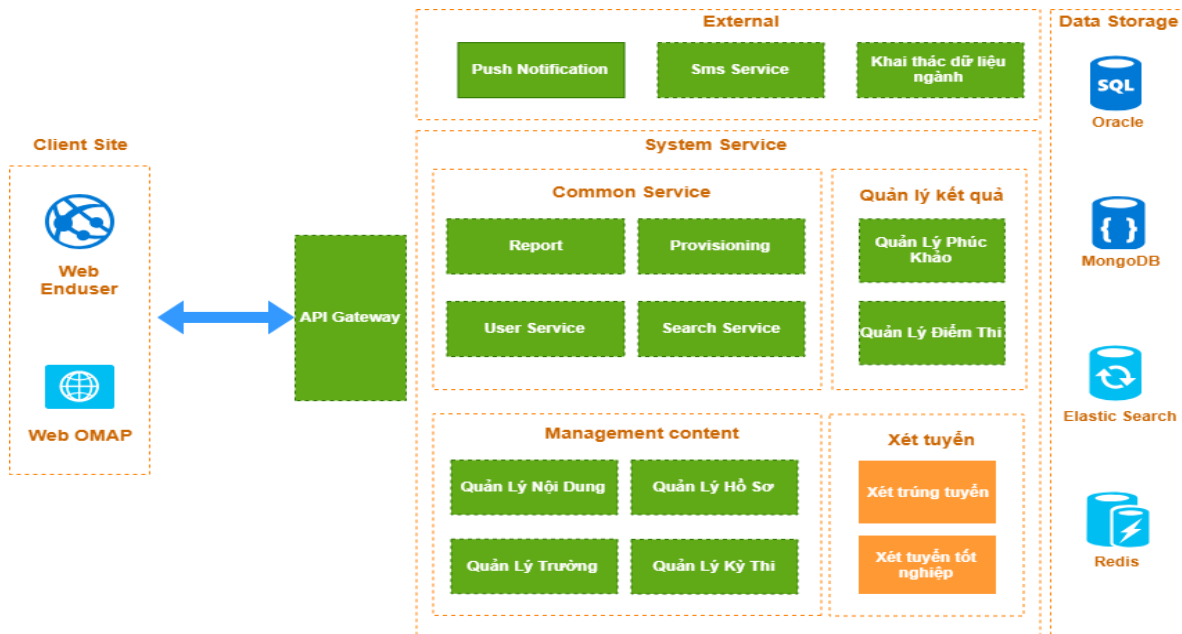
Client Site

Web Enduser

Web OMAP

API Gateway

External

Push Notification

Sms Service

Khai thác dữ liệu ngành

System Service

Common Service

Report

Provisioning

User Service

Search Service

Quản lý kết quả

Quản Lý Phúc Khảo

Quản Lý Điểm Thi

Management content

Quản Lý Nội Dung

Quản Lý Hồ Sơ

Quản Lý Trường

Quản Lý Kỳ Thi

Xét tuyển

Xét trúng tuyển

Xét tuyển tốt nghiệp

Data Storage

SQL

Oracle

{ }

MongoDB

Elastic Search

Redis